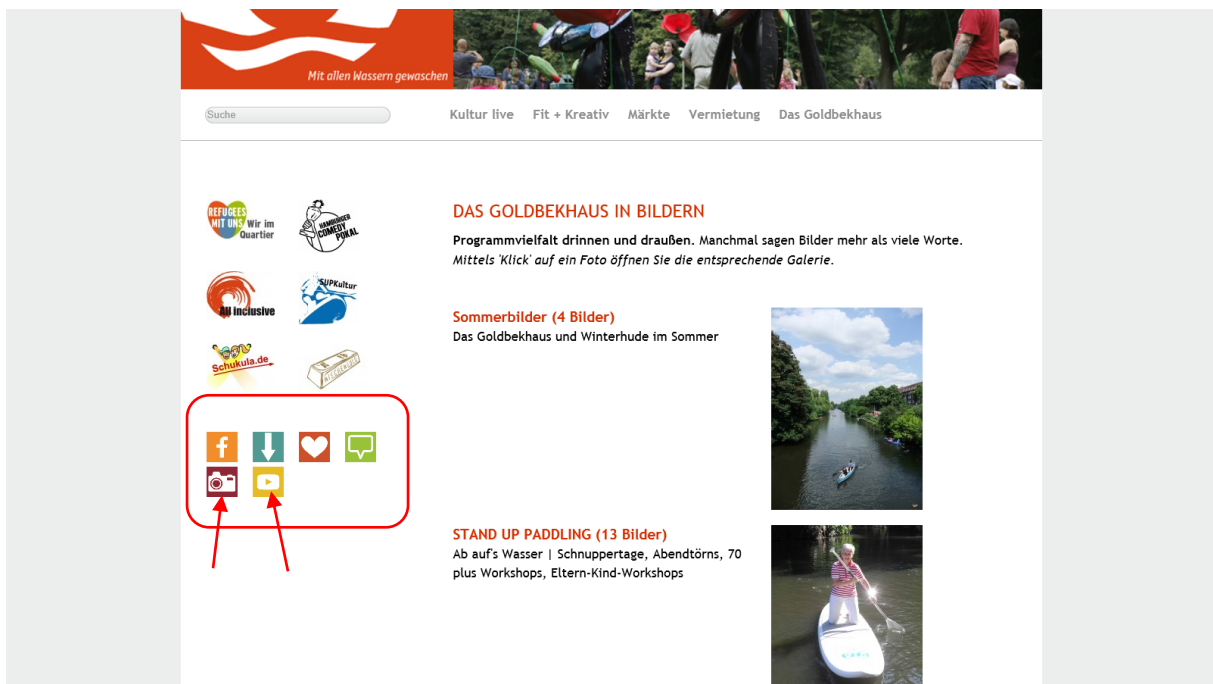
Mit allen Wassern gewaschen

Suche

Kultur live Fit + Kreativ Märkte Vermietung Das Goldbekhaus

REFUGEES MIT UNS Wir im Quartier

HAMBURGER COMEDY POKAL

All inclusive

SUPKultur

Schukula.de

DAS GOLDBEKHAUS IN BILDERN

**Programmvielfalt drinnen und draußen.** Manchmal sagen Bilder mehr als viele Worte.
*Mittels 'Klick' auf ein Foto öffnen Sie die entsprechende Galerie.*

Sommerbilder (4 Bilder)
Das Goldbekhaus und Winterhude im Sommer

STAND UP PADDLING (13 Bilder)
Ab auf's Wasser | Schnuppertage, Abendtörns, 70 plus Workshops, Eltern-Kind-Workshops